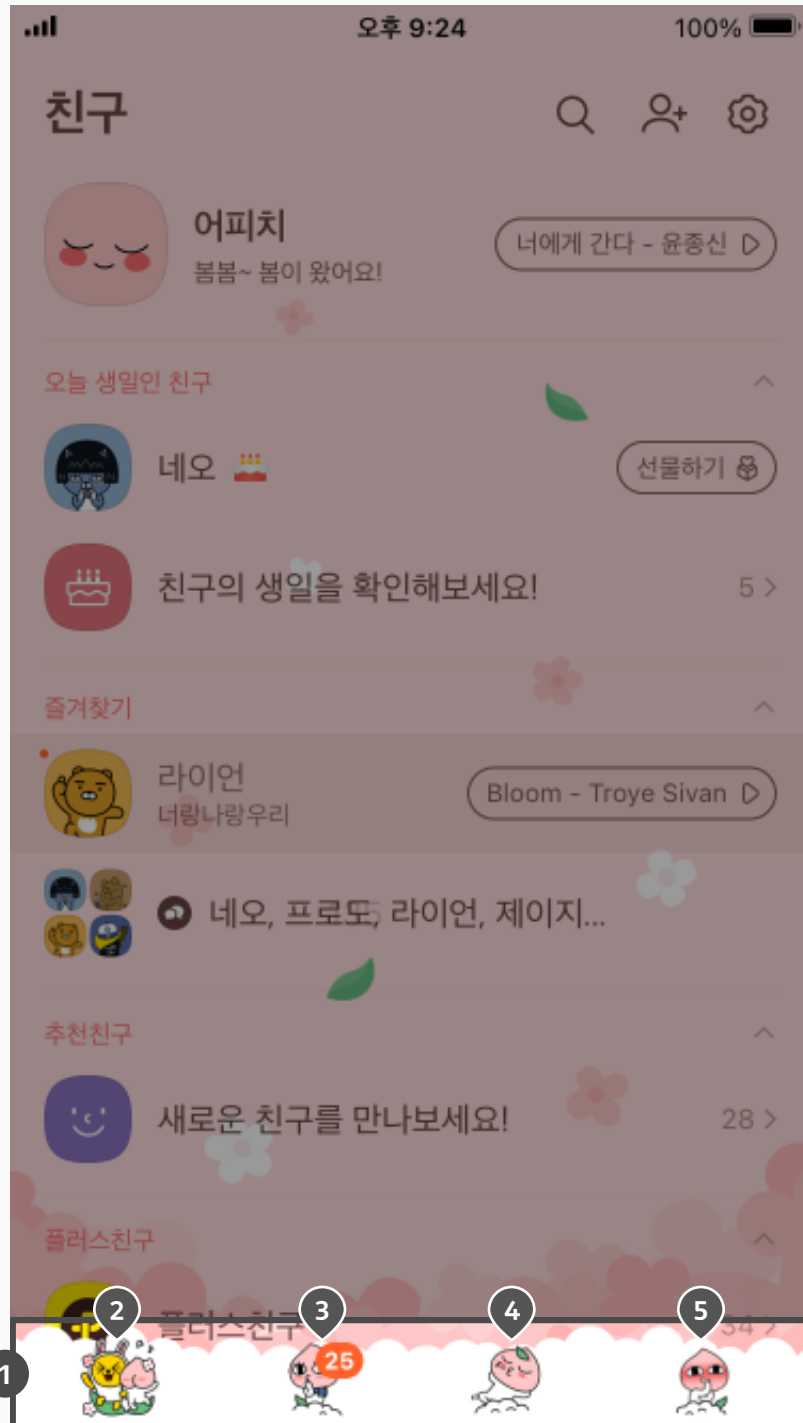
오후 9:24
100%

친구

어피치
봄봄~ 봄이 왔어요!
너에게 간다 - 윤종신

오늘 생일인 친구
네오
선물하기
친구의 생일을 확인해보세요!
5 >

즐겨찾기
라이언
너랑나랑우리
Bloom - Troye Sivan
네오, 프로도, 라이언, 제이지...

추천친구
새로운 친구를 만나보세요!
28 >

플러스친구
플러스친구
34 >

1
2
3
25
4
5